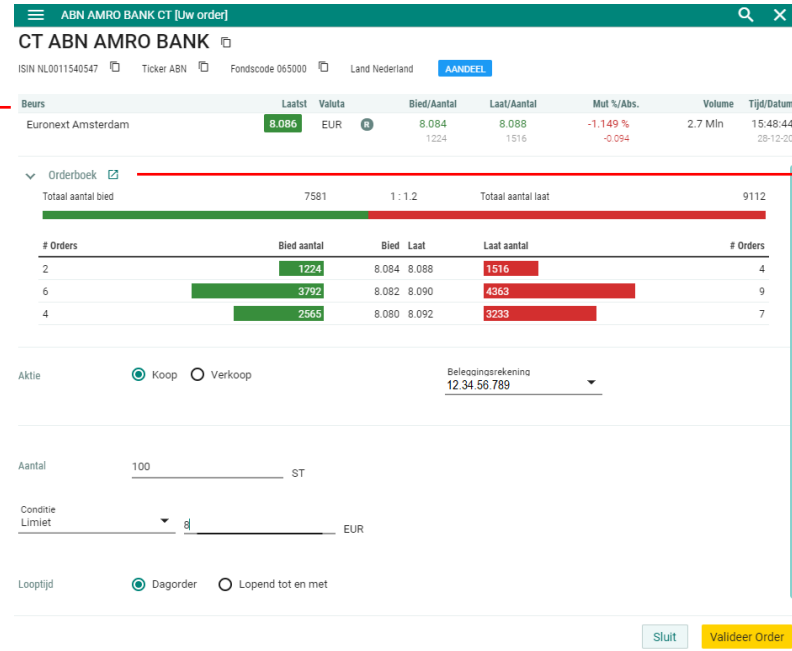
ABN AMRO BANK CT [Uw order]

CT ABN AMRO BANK

ISIN NL0011540547 Ticker ABN Fondscode 065000 Land Nederland AANDEEL

| Beurs | Laatst | Valuta | | Bied/Aantal | Laat/Aantal | Mut %/Abs. | Volume | Tijd/Datum |
|---|---|---|---|---|---|---|---|---|
| Euronext Amsterdam | 8.086 | EUR | R | 8.084 1224 | 8.088 1516 | -1.149 % -0.094 | 2.7 Mln | 15:48:44 28-12-20 |

Orderboek

Totaal aantal bied 7581 1 : 1.2 Totaal aantal laat 9112

| # Orders | Bied aantal | Bied | Laat | Laat aantal | # Orders |
|---|---|---|---|---|---|
| 2 | 1224 | 8.084 | 8.088 | 1516 | 4 |
| 6 | 3792 | 8.082 | 8.090 | 4363 | 9 |
| 4 | 2565 | 8.080 | 8.092 | 3233 | 7 |

Aktie Koop Verkoop

Beleggingsrekening 12.34.56.789

Aantal 100 ST

Conditie Limiet 8 EUR

Looptijd Dagorder Lopend tot en met

Sluit Valideer Order